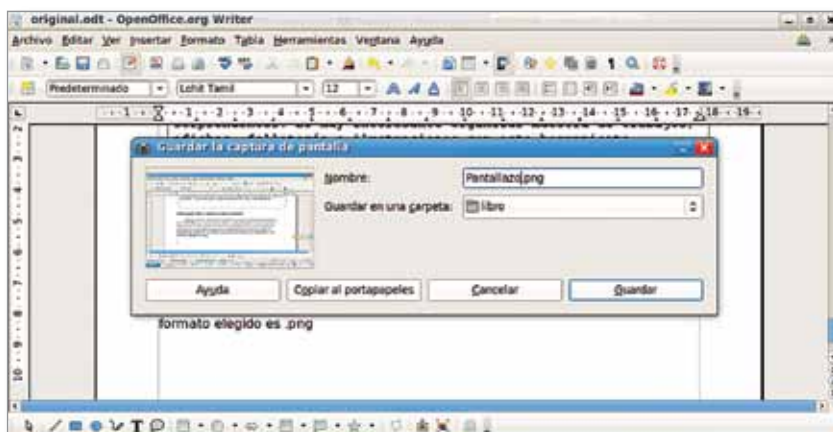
original.odt - OpenOffice.org Writer

Archivo Editar Ver Insertar Formato Tabla Herramientas Ventana Ayuda

Predeterminado | Lohit Tamil | 12

Guardar la captura de pantalla

Nombre: Pantallazo.png

Guardar en una carpeta: libro

Ayuda | Copiar al portapapeles | Cancelar | Guardar

formato elegido es .png